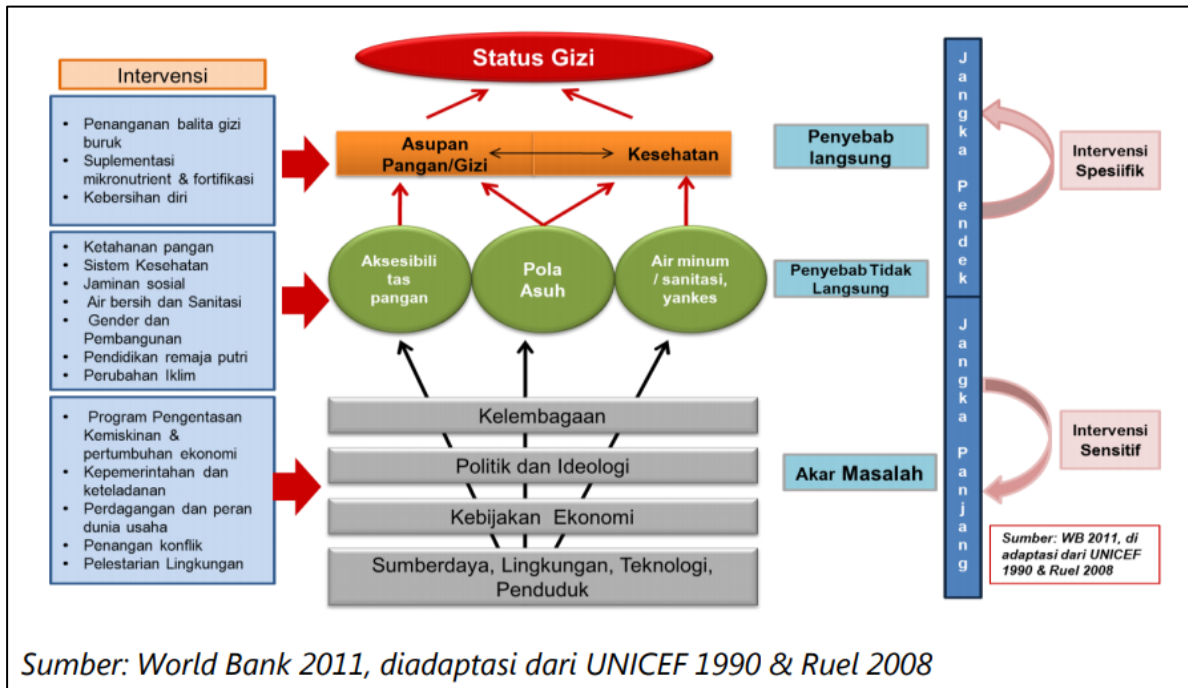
Status Gizi

Intervensi

- Penanganan balita gizi buruk
- Suplementasi mikronutrient & fortifikasi
- Kebersihan diri

- Ketahanan pangan
- Sistem Kesehatan
- Jaminan sosial
- Air bersih dan Sanitasi
- Gender dan Pembangunan
- Pendidikan remaja putri
- Perubahan Iklim

- Program Pengentasan Kemiskinan & pertumbuhan ekonomi
- Kepemerintahan dan keteladanan
- Perdagangan dan peran dunia usaha
- Penangan konflik
- Pelestarian Lingkungan

Asupan Pangan/Gizi

Kesehatan

Aksesibilitas pangan

Pola Asuh

Air minum / sanitasi, yankes

Kelembagaan

Politik dan Ideologi

Kebijakan Ekonomi

Sumberdaya, Lingkungan, Teknologi, Penduduk

Penyebab langsung

Penyebab Tidak Langsung

Akar Masalah

Jangka Pendek

Jangka Panjang

Intervensi Spesiifik

Intervensi Sensitif

Sumber: WB 2011, di adaptasi dari UNICEF 1990 & Ruel 2008

Sumber: World Bank 2011, diadaptasi dari UNICEF 1990 & Ruel 2008